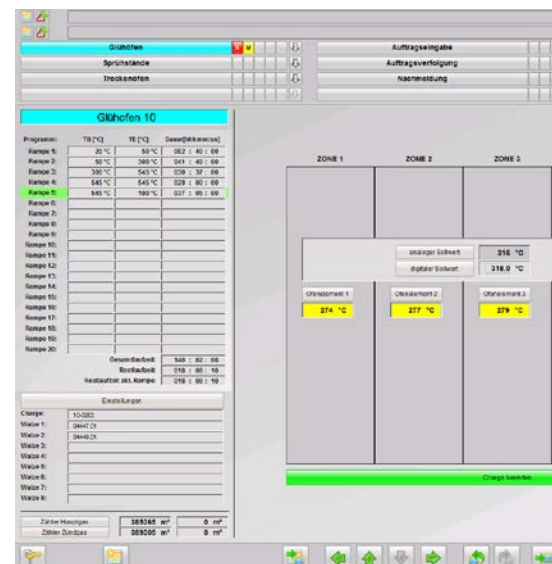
Glühöfen
M
Sprühstände
Trockenöfen
Auftragseingabe
Auftragsverfolgung
Nachmeldung

Glühofen 10

| Programm: | TS [°C] | TE [°C] | Dauer[hh:mm:ss] |
|---|---|---|---|
| Rampe 1: | 20 °C | 50 °C | 002 : 40 : 00 |
| Rampe 2: | 50 °C | 300 °C | 041 : 40 : 00 |
| Rampe 3: | 300 °C | 545 °C | 030 : 37 : 00 |
| Rampe 4: | 545 °C | 545 °C | 020 : 00 : 00 |
| Rampe 5: | 545 °C | 100 °C | 037 : 05 : 00 |
| Rampe 6: | | | |
| Rampe 7: | | | |
| Rampe 8: | | | |
| Rampe 9: | | | |
| Rampe 10: | | | |
| Rampe 11: | | | |
| Rampe 12: | | | |
| Rampe 13: | | | |
| Rampe 14: | | | |
| Rampe 15: | | | |
| Rampe 16: | | | |
| Rampe 17: | | | |
| Rampe 18: | | | |
| Rampe 19: | | | |
| Rampe 20: | | | |

Gesamtlaufzeit: 140 : 02 : 00
Restlaufzeit: 010 : 00 : 10
Restlaufzeit akt. Rampe: 010 : 00 : 10

Einstellungen

Charge: 10-0003
Walze 1: 04447.01
Walze 2: 04448.01
Walze 3:
Walze 4:
Walze 5:
Walze 6:
Walze 7:
Walze 8:

Zähler Hauptgas 385365 m³ 0 m³
Zähler Zündgas 385365 m³ 0 m³

ZONE 1
ZONE 2
ZONE 3
analoger Sollwert 316 °C
digitaler Sollwert 318,0 °C
Ofenelement 1
274 °C
Ofenelement 2
277 °C
Ofenelement 3
279 °C
Charge beenden